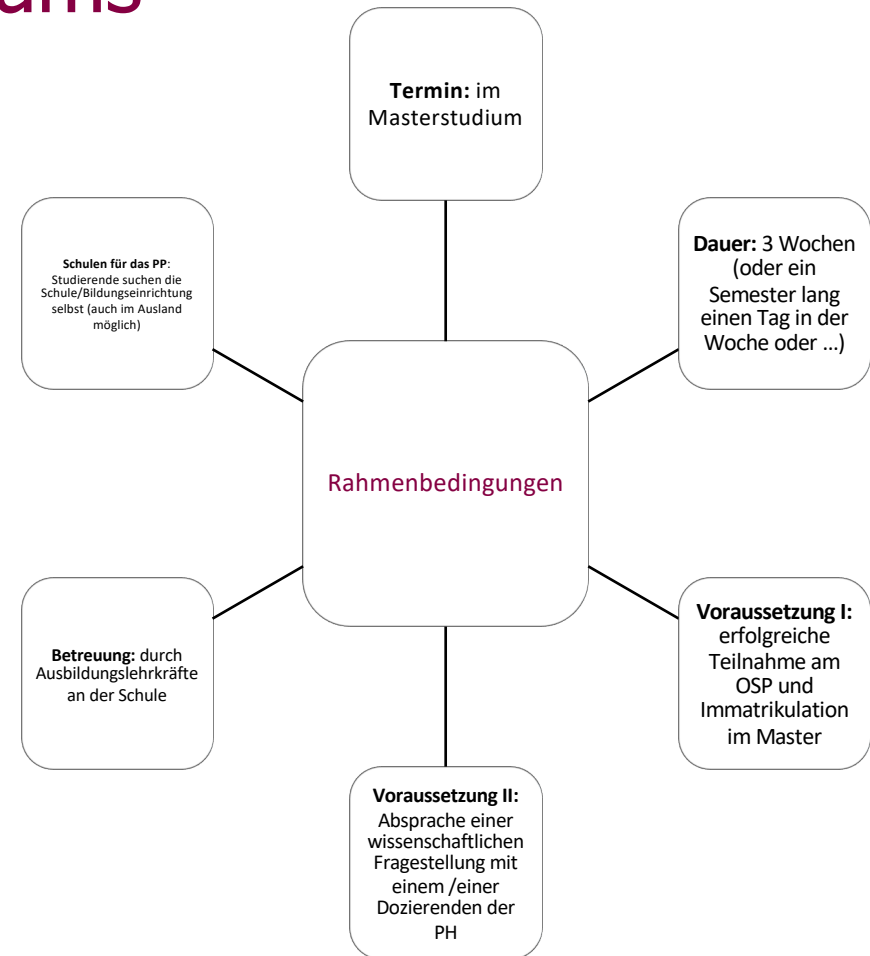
ums

**Termin:** im Masterstudium

**Schulen für das PP**: Studierende suchen die Schule/Bildungseinrichtung selbst (auch im Ausland möglich)

**Dauer:** 3 Wochen (oder ein Semester lang einen Tag in der Woche oder …)

Rahmenbedingungen

**Betreuung:** durch Ausbildungslehrkräfte an der Schule

**Voraussetzung I:** erfolgreiche Teilnahme am OSP und Immatrikulation im Master

**Voraussetzung II:** Absprache einer wissenschaftlichen Fragestellung mit einem /einer Dozierenden der PH